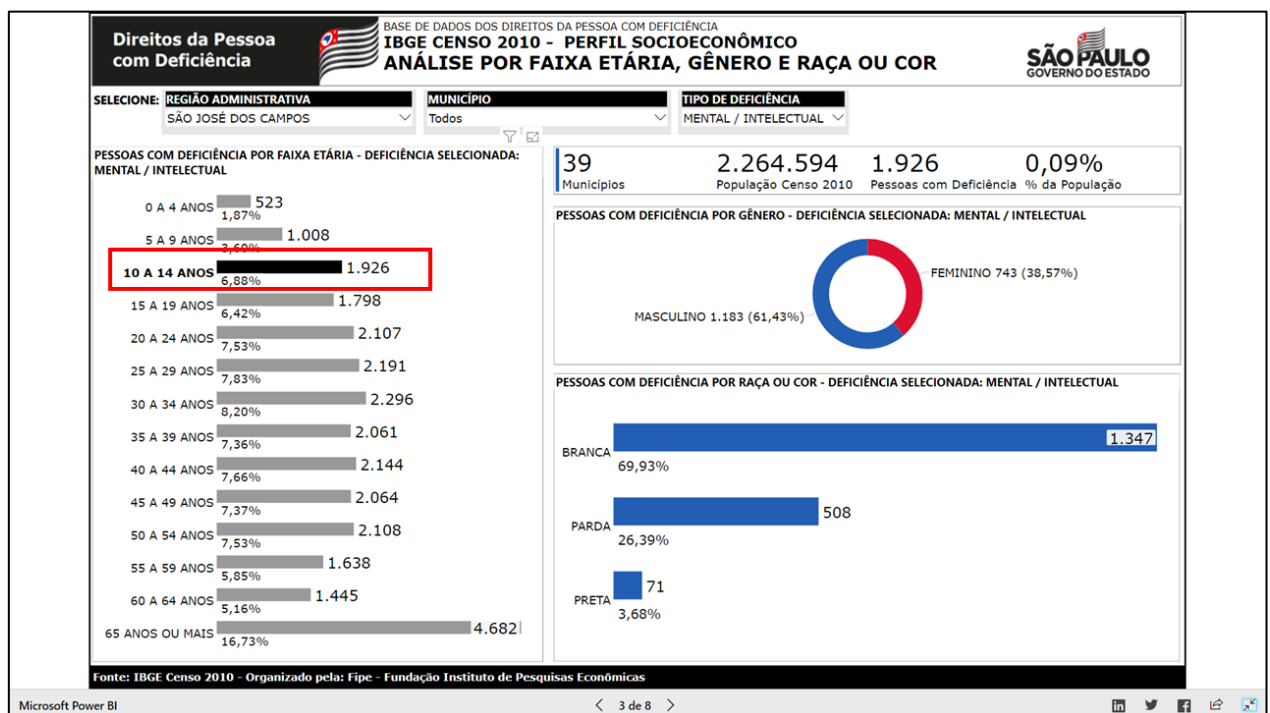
Direitos da Pessoa com Deficiência

BASE DE DADOS DOS DIREITOS DA PESSOA COM DEFICIÊNCIA
IBGE CENSO 2010 - PERFIL SOCIOECONÔMICO
ANÁLISE POR FAIXA ETÁRIA, GÊNERO E RAÇA OU COR

SÃO PAULO
GOVERNO DO ESTADO

SELECIONE: REGIÃO ADMINISTRATIVA
SÃO JOSÉ DOS CAMPOS
MUNICÍPIO
Todos
TIPO DE DEFICIÊNCIA
MENTAL / INTELECTUAL

PESSOAS COM DEFICIÊNCIA POR FAIXA ETÁRIA - DEFICIÊNCIA SELECIONADA: MENTAL / INTELECTUAL

0 A 4 ANOS 523 1,87%
5 A 9 ANOS 1.008 3,60%
10 A 14 ANOS 1.926 6,88%
15 A 19 ANOS 1.798 6,42%
20 A 24 ANOS 2.107 7,53%
25 A 29 ANOS 2.191 7,83%
30 A 34 ANOS 2.296 8,20%
35 A 39 ANOS 2.061 7,36%
40 A 44 ANOS 2.144 7,66%
45 A 49 ANOS 2.064 7,37%
50 A 54 ANOS 2.108 7,53%
55 A 59 ANOS 1.638 5,85%
60 A 64 ANOS 1.445 5,16%
65 ANOS OU MAIS 4.682 16,73%

39 Municípios
2.264.594 População Censo 2010
1.926 Pessoas com Deficiência
0,09% % da População

PESSOAS COM DEFICIÊNCIA POR GÊNERO - DEFICIÊNCIA SELECIONADA: MENTAL / INTELECTUAL
FEMININO 743 (38,57%)
MASCULINO 1.183 (61,43%)

PESSOAS COM DEFICIÊNCIA POR RAÇA OU COR - DEFICIÊNCIA SELECIONADA: MENTAL / INTELECTUAL
BRANCA 1.347 69,93%
PARDA 508 26,39%
PRETA 71 3,68%

Fonte: IBGE Censo 2010 - Organizado pela: Fipe - Fundação Instituto de Pesquisas Econômicas

Microsoft Power BI
3 de 8